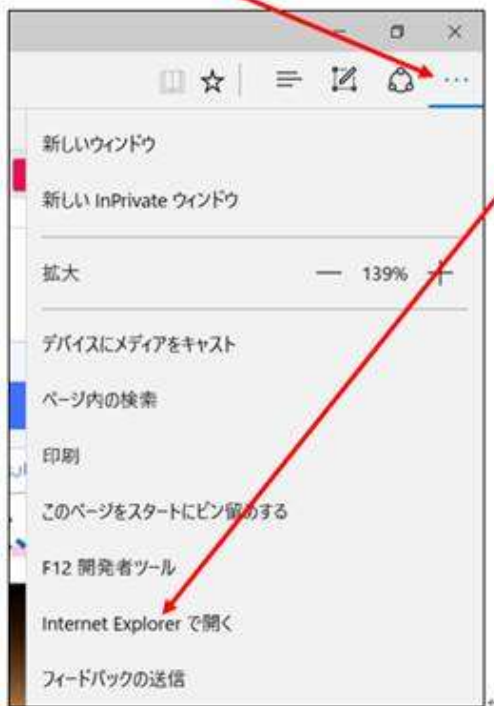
新しいウィンドウ

新しい InPrivate ウィンドウ

拡大 — 139% +

デバイスにメディアをキャスト

ページ内の検索

印刷

このページをスタートにピン留めする

F12 開発者ツール

Internet Explorer で開く

フィードバックの送信